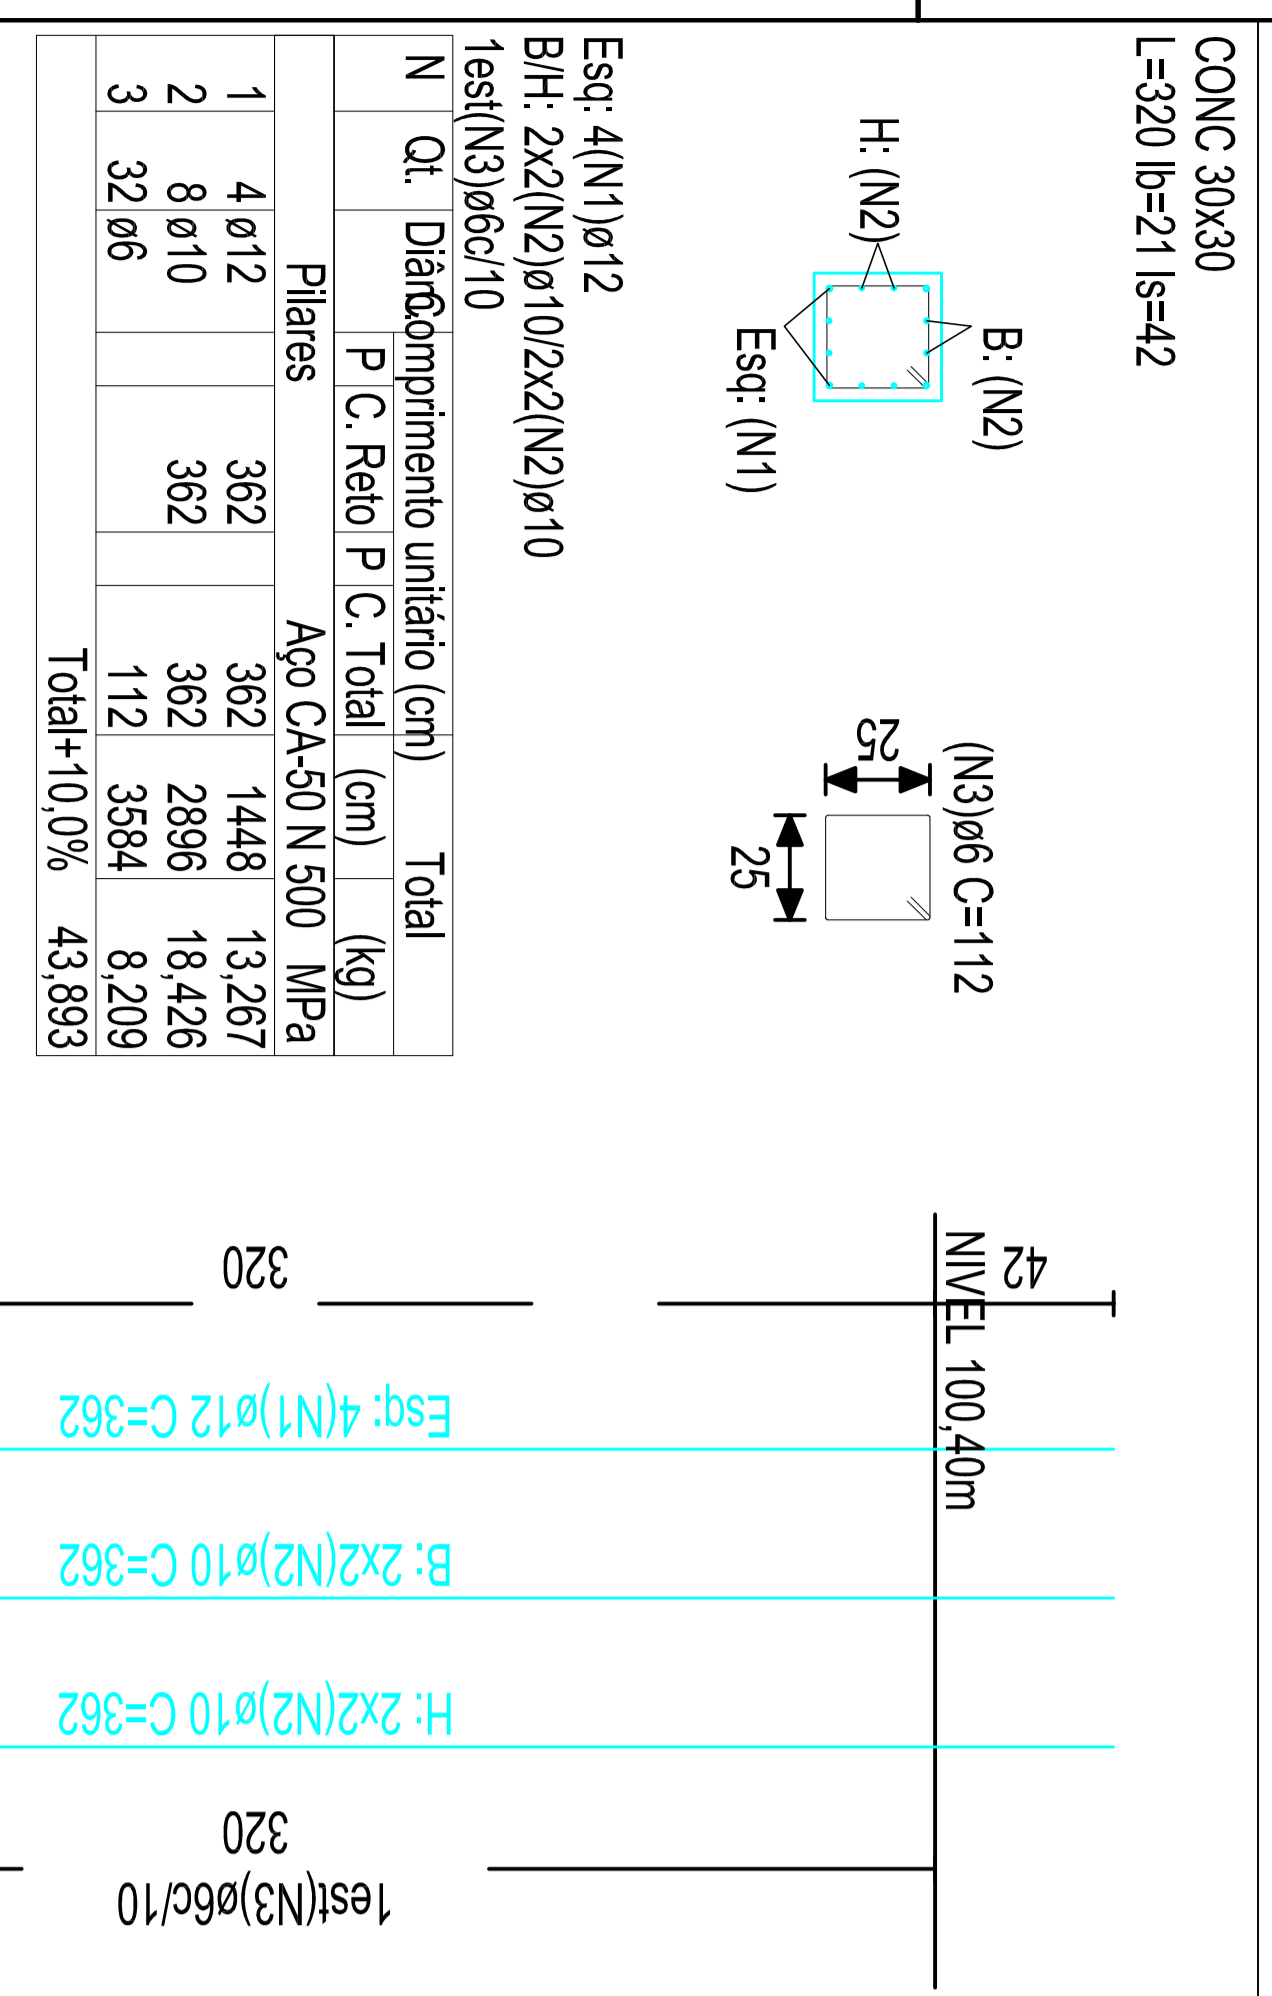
CONC 30x30
L=320 lb=21 ls=42

B: (N2)
H: (N2)
Esq: (N1)

(N3)ø6 C=112
25
25

Esq: 4(N1)ø12
B/H: 2x2(N2)ø10/2x2(N2)ø10
1est(N3)ø6c/10

| N | Qt. | Diâm. | Comprimento unitário (cm) P | C. Reto | P | C. Total | Total (cm) | (kg) |
|---|---|---|---|---|---|---|---|---|
| Pilares | | | | Aço CA-50 N 500 MPa | | | | |
| 1 | 4 | ø12 | | 362 | | 362 | 1448 | 13,267 |
| 2 | 8 | ø10 | | 362 | | 362 | 2896 | 18,426 |
| 3 | 32 | ø6 | | | | 112 | 3584 | 8,209 |
| Total+10,0% | | | | | | | | 43,893 |

42
NIVEL 100,40m
320
Esq: 4(N1)ø12 C=362
B: 2x2(N2)ø10 C=362
H: 2x2(N2)ø10 C=362
320
1est(N3)ø6c/10